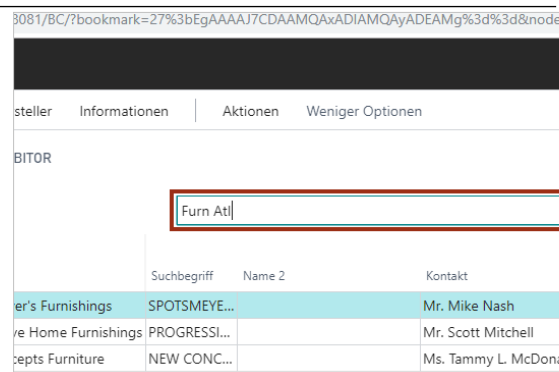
3081/BC/?bookmark=27%3bEgAAAAJ7CDAAMQAxADIAMQAyADEAMg%3d%3d&node

steller Informationen Aktionen Weniger Optionen

BITOR

Furn Atl

|  | Suchbegriff | Name 2 | Kontakt |
|---|---|---|---|
| er's Furnishings | SPOTSMEYE... |  | Mr. Mike Nash |
| ve Home Furnishings | PROGRESSI... |  | Mr. Scott Mitchell |
| cepts Furniture | NEW CONC... |  | Ms. Tammy L. McDona |